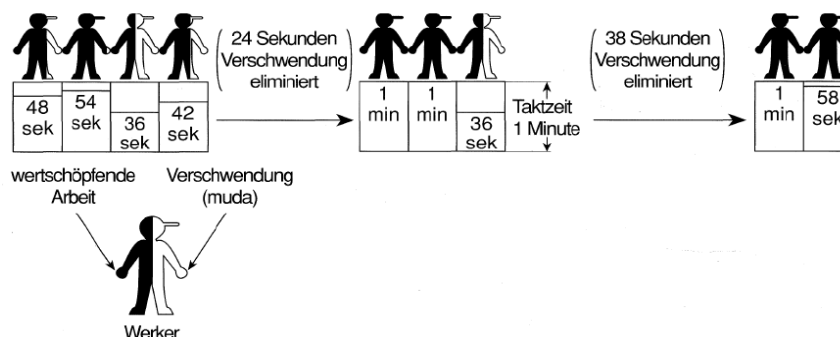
48 sek

54 sek

36 sek

42 sek

24 Sekunden Verschwendung eliminiert

1 min

1 min

36 sek

Taktzeit 1 Minute

38 Sekunden Verschwendung eliminiert

1 min

58 sek

wertschöpfende Arbeit

Verschwendung (muda)

Werker